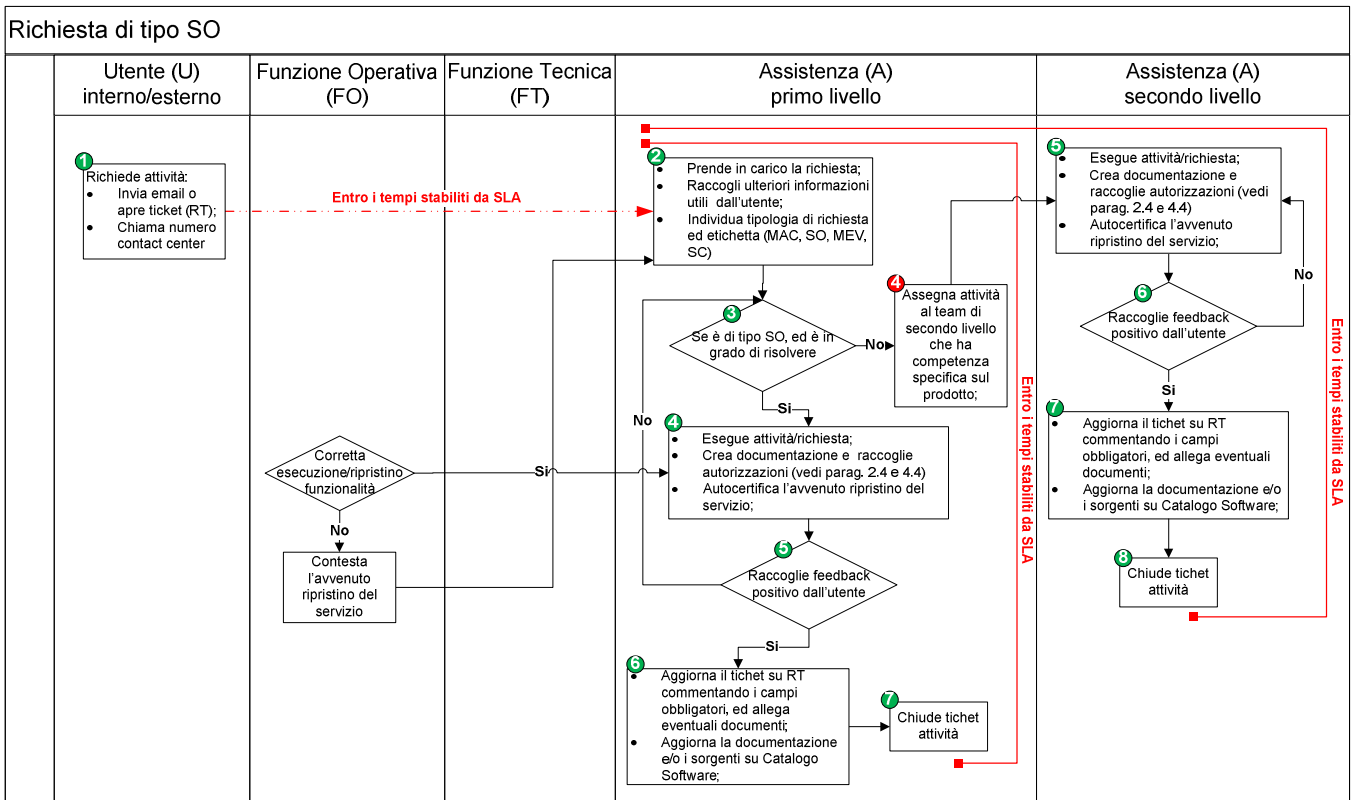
Richiesta di tipo SO

Utente (U) interno/esterno

Funzione Operativa (FO)

Funzione Tecnica (FT)

Assistenza (A) primo livello

Assistenza (A) secondo livello

1
Richiede attività:
- Invia email o apre ticket (RT);
- Chiama numero contact center

Entro i tempi stabiliti da SLA

2
- Prende in carico la richiesta;
- Raccogli ulteriori informazioni utili dall'utente;
- Individua tipologia di richiesta ed etichetta (MAC, SO, MEV, SC)

3
Se è di tipo SO, ed è in grado di risolvere

No

4
Assegna attività al team di secondo livello che ha competenza specifica sul prodotto;

Si

No

4
- Esegue attività/richiesta;
- Crea documentazione e raccoglie autorizzazioni (vedi parag. 2.4 e 4.4)
- Autocertifica l'avvenuto ripristino del servizio;

Corretta esecuzione/ripristino funzionalità

Si

No

Contesta l'avvenuto ripristino del servizio

5
Raccoglie feedback positivo dall'utente

Si

6
- Aggiorna il tichet su RT commentando i campi obbligatori, ed allega eventuali documenti;
- Aggiorna la documentazione e/o i sorgenti su Catalogo Software;

7
Chiude tichet attività

Entro i tempi stabiliti da SLA

5
- Esegue attività/richiesta;
- Crea documentazione e raccoglie autorizzazioni (vedi parag. 2.4 e 4.4)
- Autocertifica l'avvenuto ripristino del servizio;

6
Raccoglie feedback positivo dall'utente

No

Si

7
- Aggiorna il tichet su RT commentando i campi obbligatori, ed allega eventuali documenti;
- Aggiorna la documentazione e/o i sorgenti su Catalogo Software;

8
Chiude tichet attività

Entro i tempi stabiliti da SLA